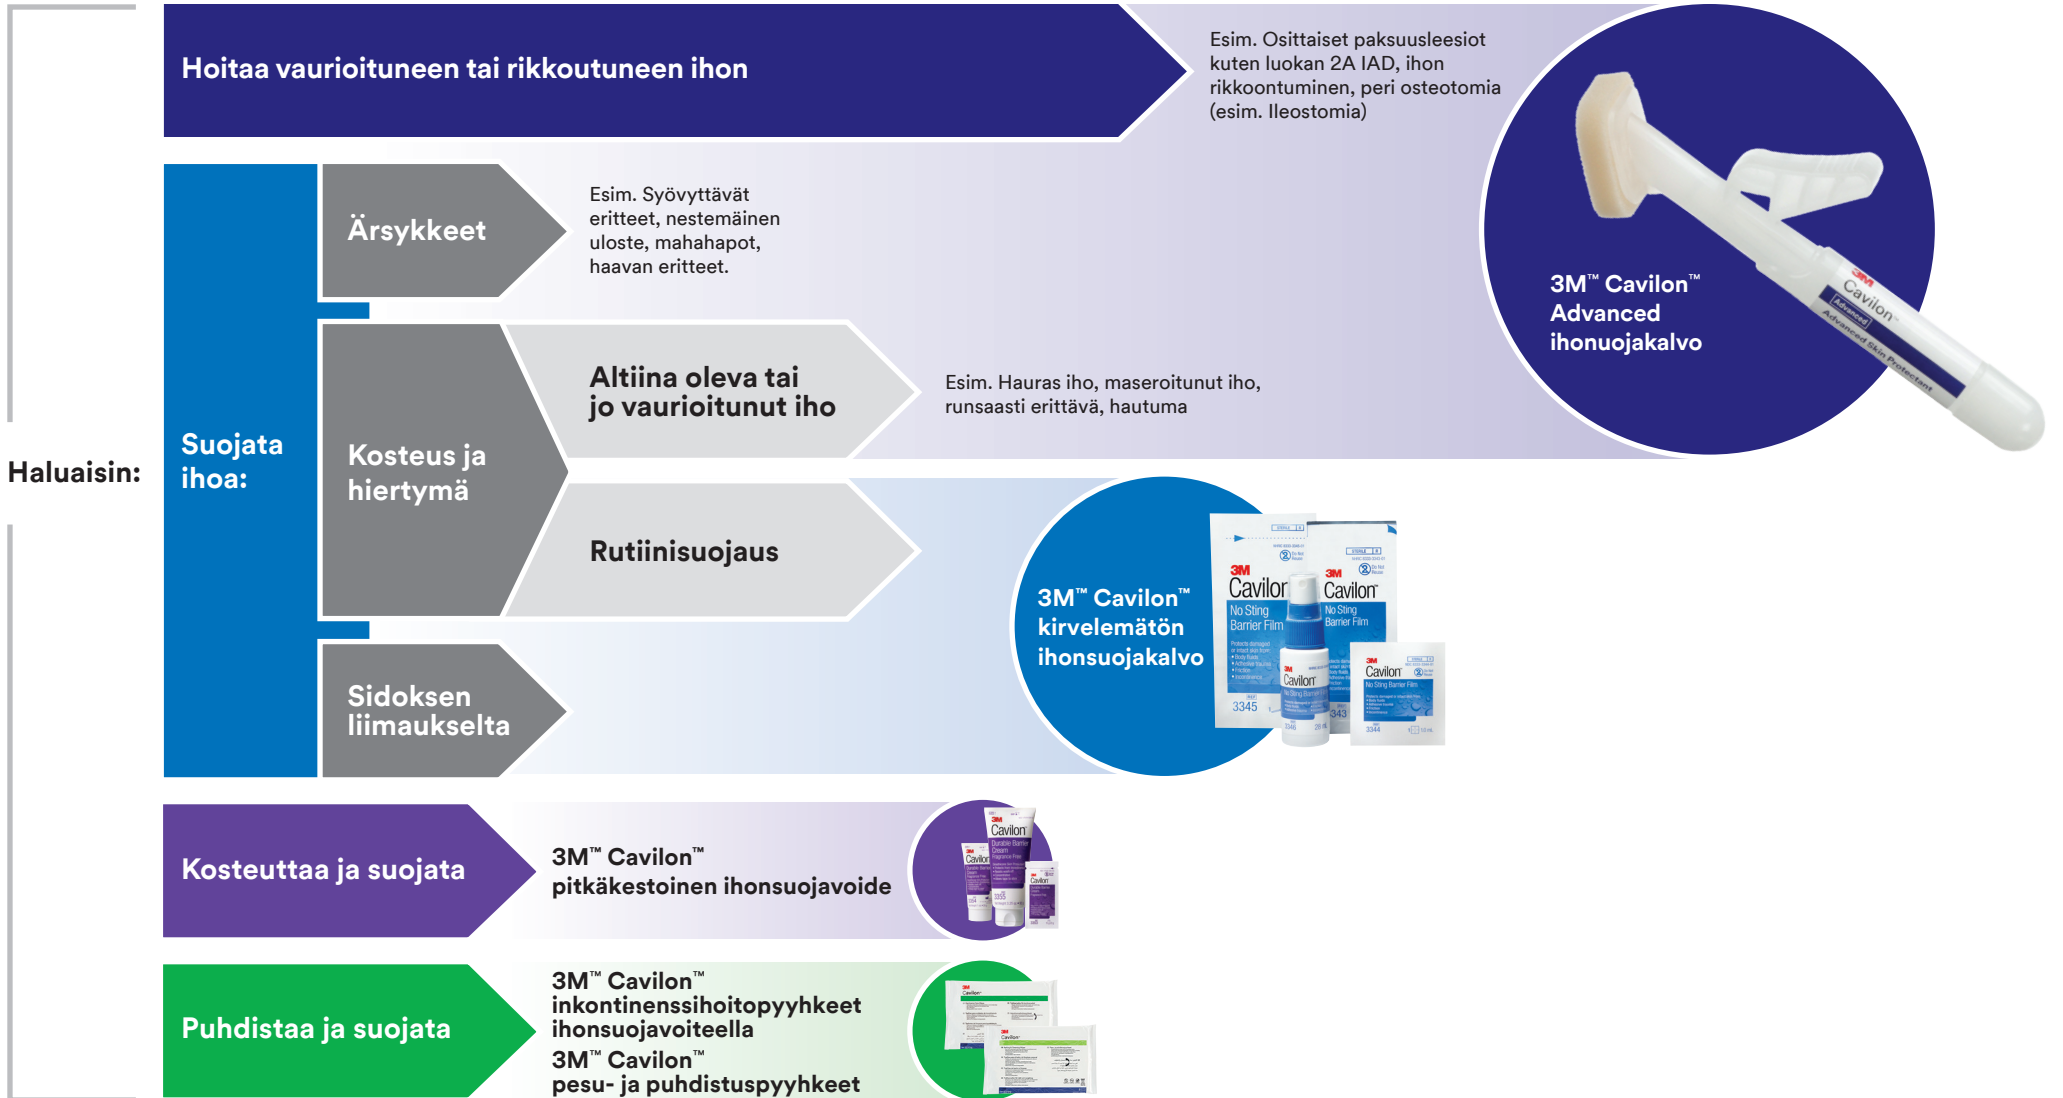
Haluaisin:

Hoitaa vaurioituneen tai rikkoutuneen ihon

Esim. Osittaiset paksuusleesiot kuten luokan 2A IAD, ihon rikkoontuminen, peri osteotomia (esim. Ileostomia)

3M™ Cavilon™ Advanced ihonuojakalvo

Suojata ihoa:

Ärsykkeet

Esim. Syövyttävät eritteet, nestemäinen uloste, mahahapot, haavan eritteet.

Kosteus ja hiertymä

Altiina oleva tai jo vaurioitunut iho

Esim. Hauras iho, maseroitunut iho, runsaasti erittävä, hautuma

Rutiinisuojaus

Sidoksen liimaukselta

3M™ Cavilon™ kirvelemätön ihonsuojakalvo

3M Cavilon No Sting Barrier Film 3345

3M Cavilon No Sting Barrier Film

3M Cavilon No Sting Barrier Film 3344

Kosteuttaa ja suojata

3M™ Cavilon™ pitkäkestoinen ihonsuojavoide

Puhdistaa ja suojata

3M™ Cavilon™ inkontinenssihoitopyyhkeet ihonsuojavoiteella

3M™ Cavilon™ pesu- ja puhdistuspyyhkeet